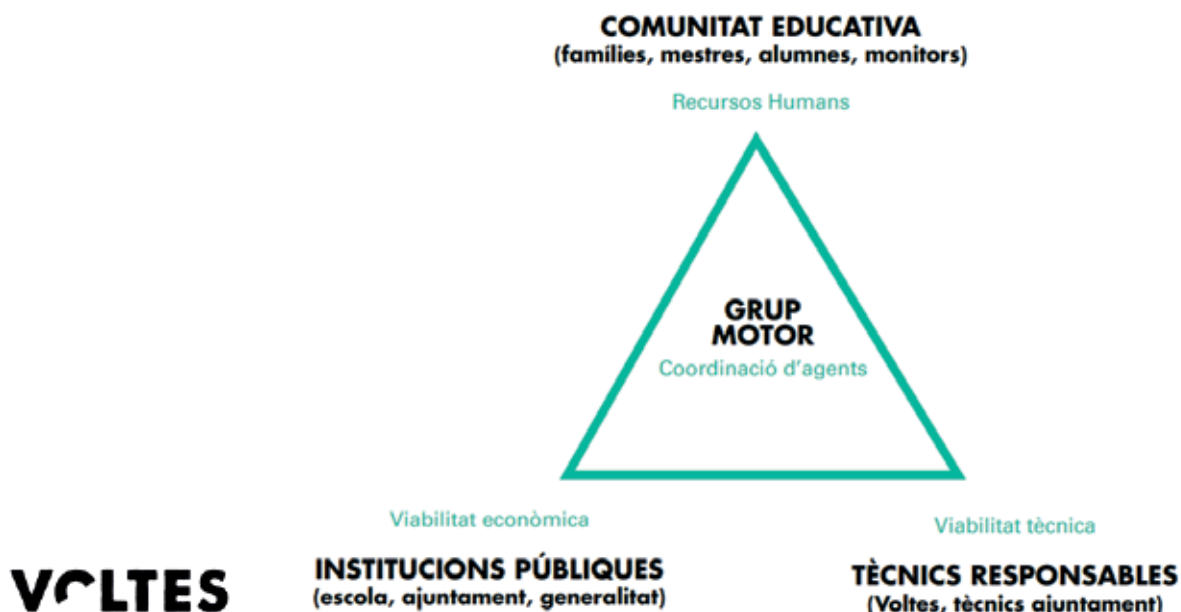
COMUNITAT EDUCATIVA
(famílies, mestres, alumnes, monitors)

Recursos Humans

GRUP MOTOR
Coordinació d'agents

Viabilitat econòmica

Viabilitat tècnica

VOLTES

INSTITUCIONS PÚBLIQUES
(escola, ajuntament, generalitat)

TÈCNICS RESPONSABLES
(Voltes, tècnics ajuntament)